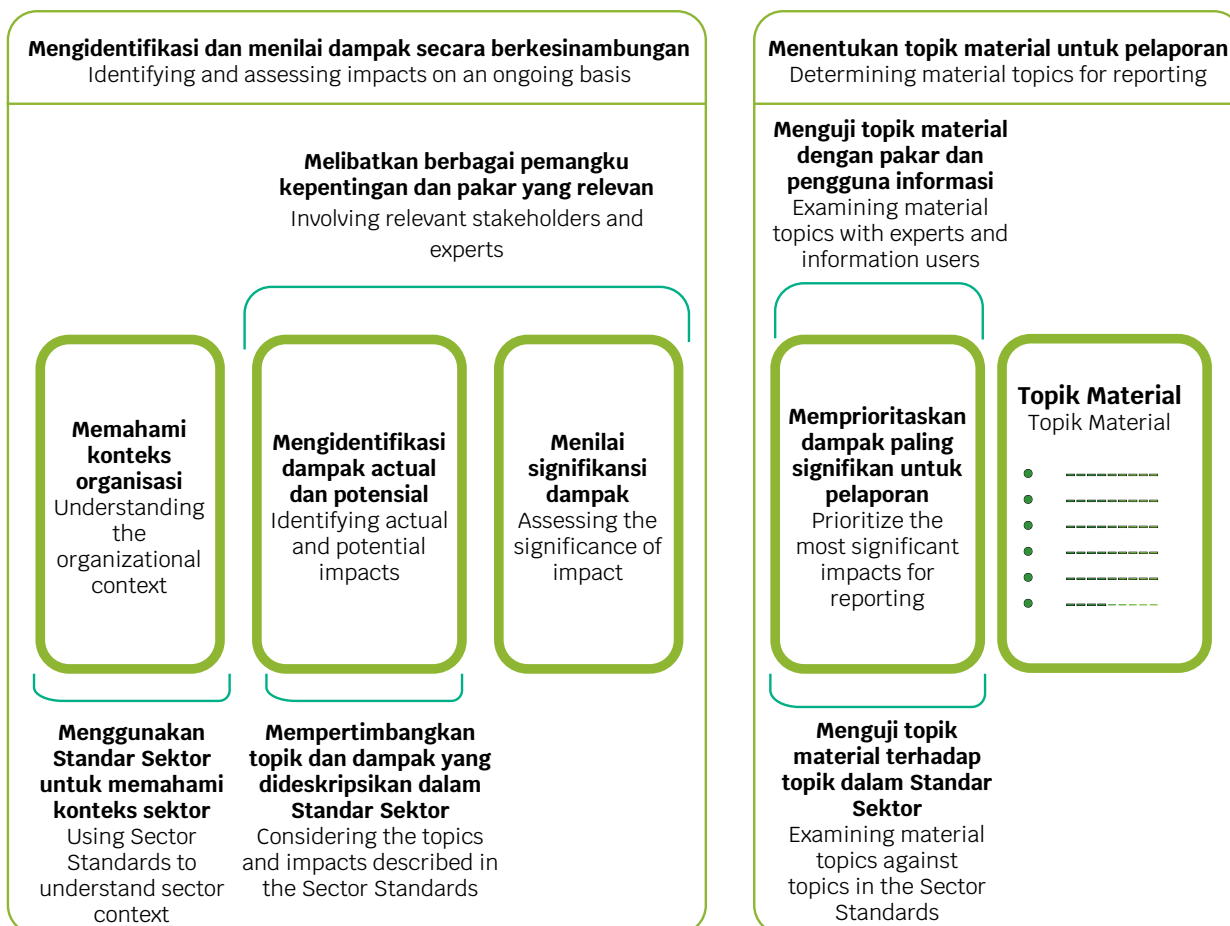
**Mengidentifikasi dan menilai dampak secara berkesinambungan**
Identifying and assessing impacts on an ongoing basis

**Melibatkan berbagai pemangku kepentingan dan pakar yang relevan**
Involving relevant stakeholders and experts

**Memahami konteks organisasi**
Understanding the organizational context

**Mengidentifikasi dampak actual dan potensial**
Identifying actual and potential impacts

**Menilai signifikansi dampak**
Assessing the significance of impact

**Menggunakan Standar Sektor untuk memahami konteks sektor**
Using Sector Standards to understand sector context

**Mempertimbangkan topik dan dampak yang dideskripsikan dalam Standar Sektor**
Considering the topics and impacts described in the Sector Standards

**Menentukan topik material untuk pelaporan**
Determining material topics for reporting

**Menguji topik material dengan pakar dan pengguna informasi**
Examining material topics with experts and information users

**Memprioritaskan dampak paling signifikan untuk pelaporan**
Prioritize the most significant impacts for reporting

**Topik Material**
Topik Material

**Menguji topik material terhadap topik dalam Standar Sektor**
Examining material topics against topics in the Sector Standards